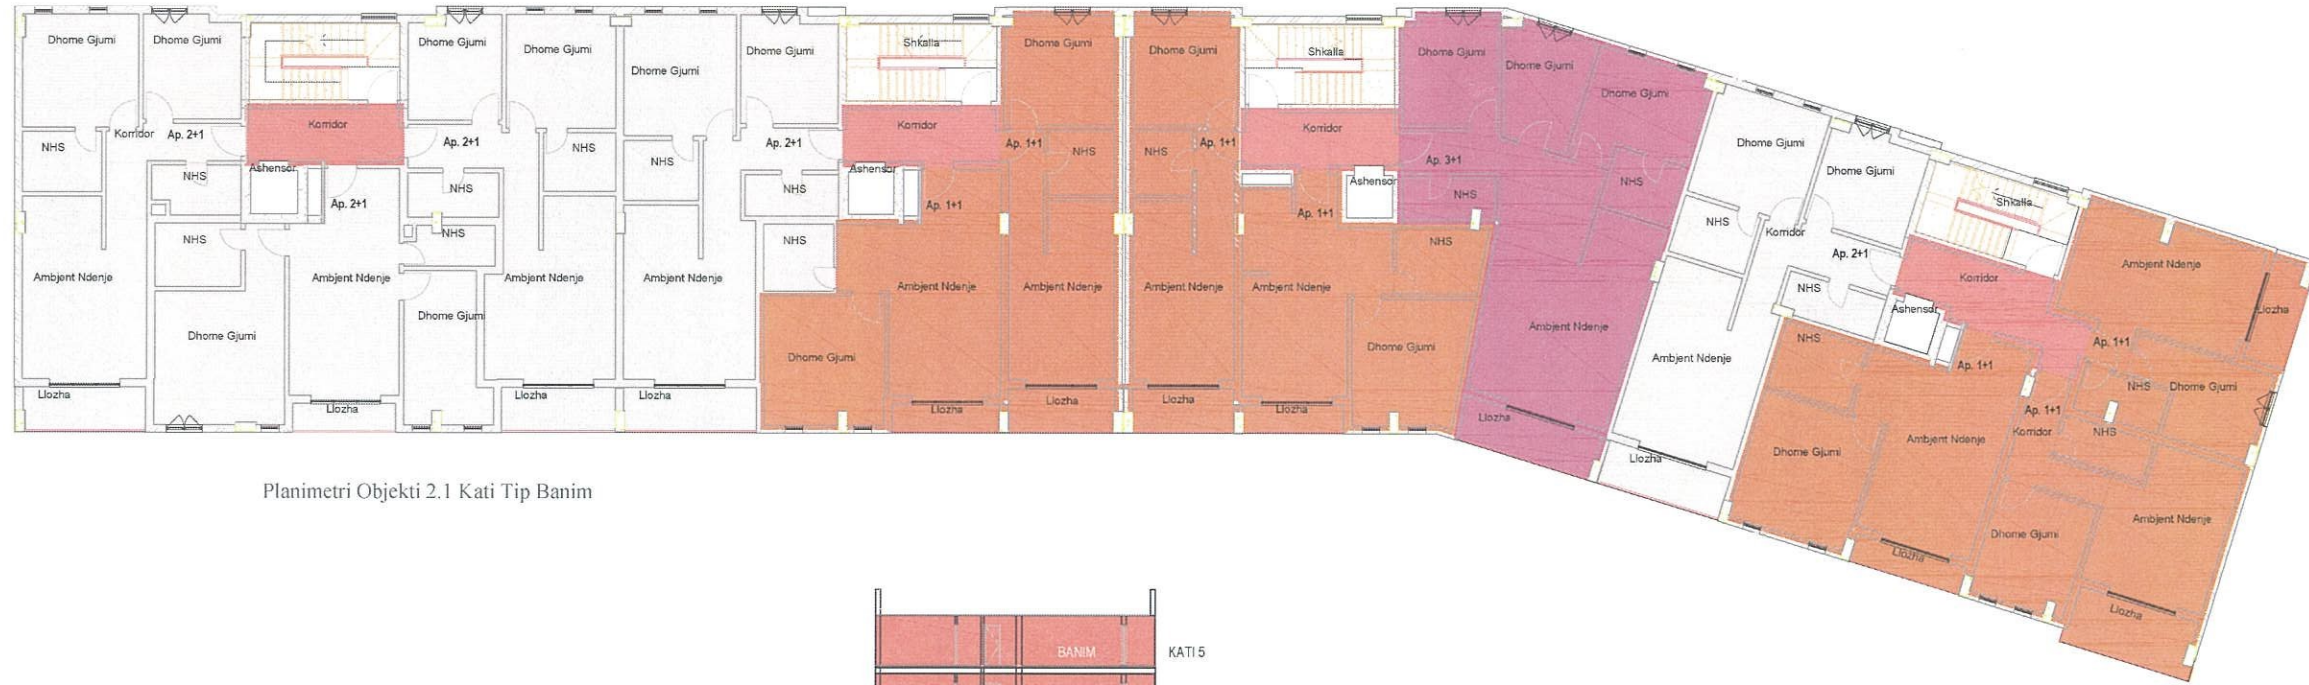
Dhome Gjumi
Dhome Gjumi
Dhome Gjumi
Dhome Gjumi
Dhome Gjumi
Dhome Gjumi
Shkalla
Dhome Gjumi
Dhome Gjumi
Shkalla
Dhome Gjumi
Dhome Gjumi
Dhome Gjumi
NHS
Korridor
Ap. 2+1
Korridor
Ap. 2+1
NHS
NHS
Ap. 2+1
Korridor
Ap. 1+1
NHS
NHS
Ap. 1+1
Korridor
Ap. 3+1
NHS
Dhome Gjumi
Dhome Gjumi
NHS
Ashensor
Ap. 2+1
NHS
NHS
Ashensor
Ap. 1+1
Ap. 1+1
Ashensor
NHS
Shkalla
NHS
NHS
NHS
NHS
Korridor
Ap. 2+1
Ambjent Ndenje
Ambjent Ndenje
Ambjent Ndenje
Ambjent Ndenje
Ambjent Ndenje
Ambjent Ndenje
Ambjent Ndenje
Ambjent Ndenje
Korridor
Ambjent Ndenje
NHS
Llozha
Dhome Gjumi
Dhome Gjumi
Ambjent Ndenje
Ashensor
NHS
Ap. 1+1
Ap. 1+1
Dhome Gjumi
Dhome Gjumi
Ambjent Ndenje
NHS
Dhome Gjumi
Llozha
Llozha
Llozha
Llozha
Llozha
Llozha
Llozha
Llozha
Llozha
Ap. 1+1
Korridor
NHS
Dhome Gjumi
Ambjent Ndenje
Llozha
Dhome Gjumi
Ambjent Ndenje
Llozha
Llozha

Planimetri Objekti 2.1 Kati Tip Banim

BANIM
KATI 5